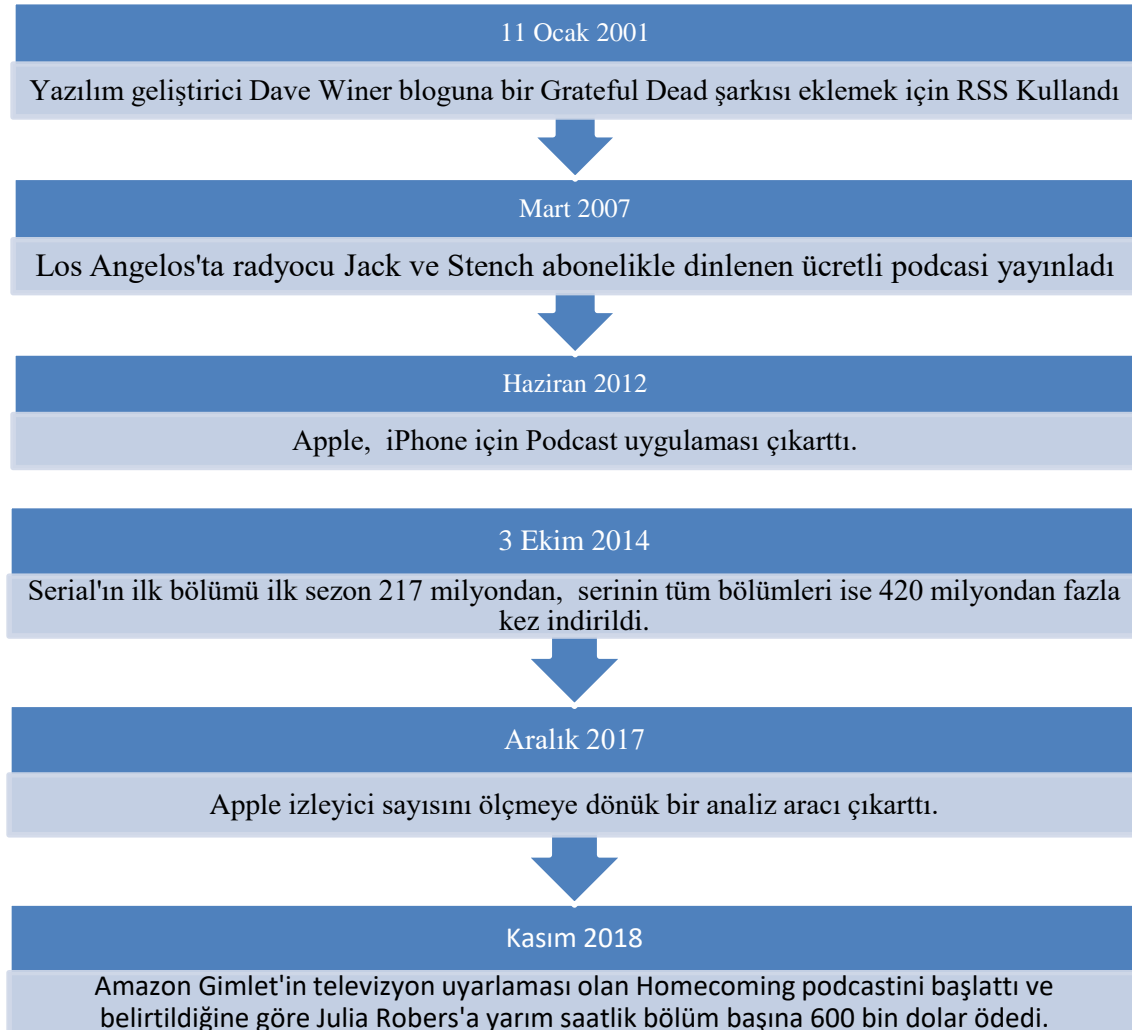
11 Ocak 2001

Yazılım geliştirici Dave Winer bloguna bir Grateful Dead şarkısı eklemek için RSS Kullandı

Mart 2007

Los Angelos'ta radyocu Jack ve Stench abonelikle dinlenen ücretli podcasi yayınladı

Haziran 2012

Apple, iPhone için Podcast uygulaması çıkarttı.

3 Ekim 2014

Serial'ın ilk bölümü ilk sezon 217 milyondan, serinin tüm bölümleri ise 420 milyondan fazla kez indirildi.

Aralık 2017

Apple izleyici sayısını ölçmeye dönük bir analiz aracı çıkarttı.

Kasım 2018

Amazon Gimlet'in televizyon uyarlaması olan Homecoming podcastini başlattı ve belirtildiğine göre Julia Robers'a yarım saatlik bölüm başına 600 bin dolar ödedi.